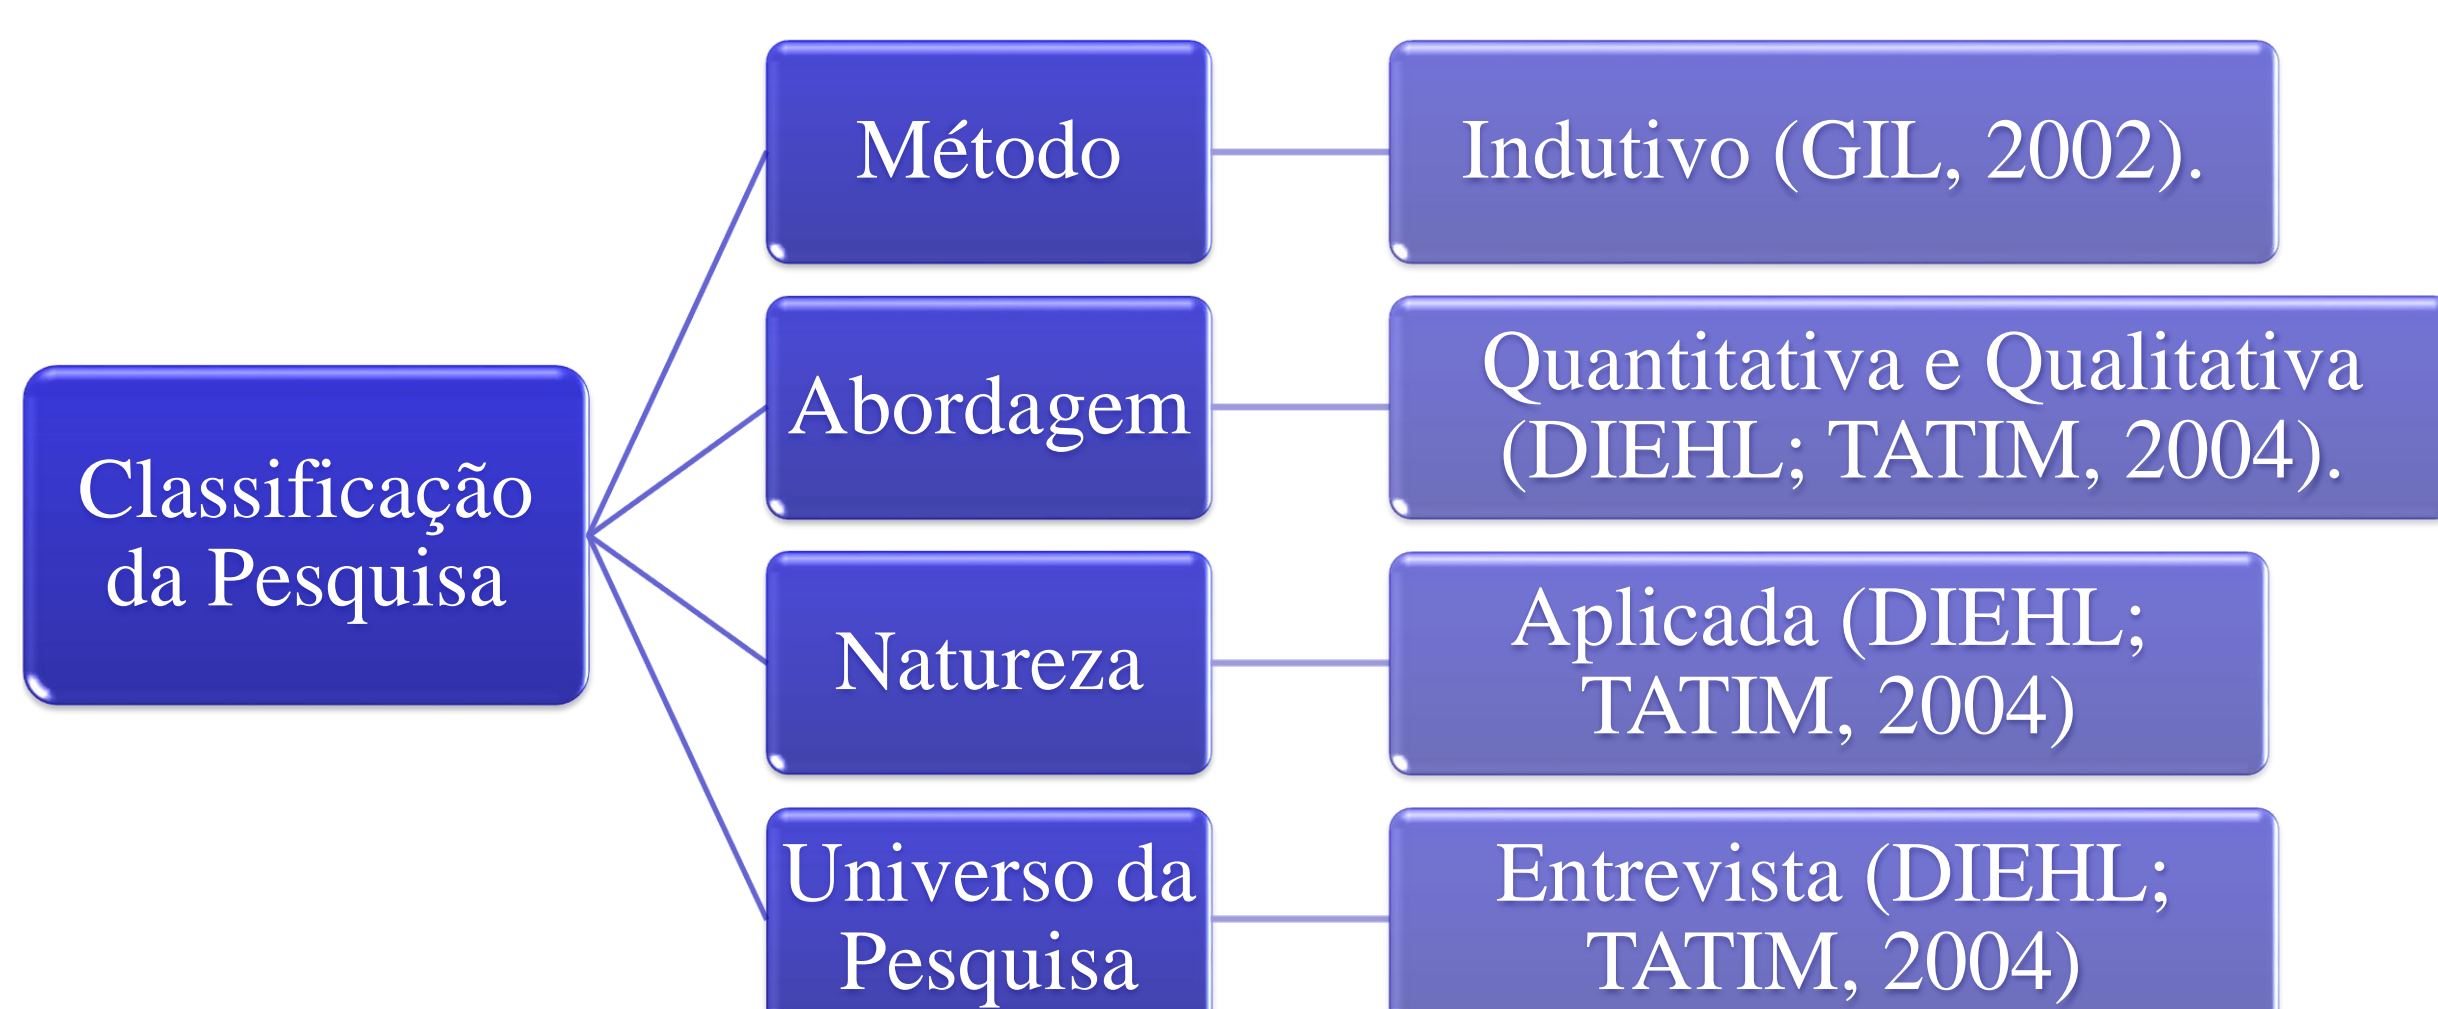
Classificação da Pesquisa

Método

Indutivo (GIL, 2002).

Abordagem

Quantitativa e Qualitativa (DIEHL; TATIM, 2004).

Natureza

Aplicada (DIEHL; TATIM, 2004)

Universo da Pesquisa

Entrevista (DIEHL; TATIM, 2004)